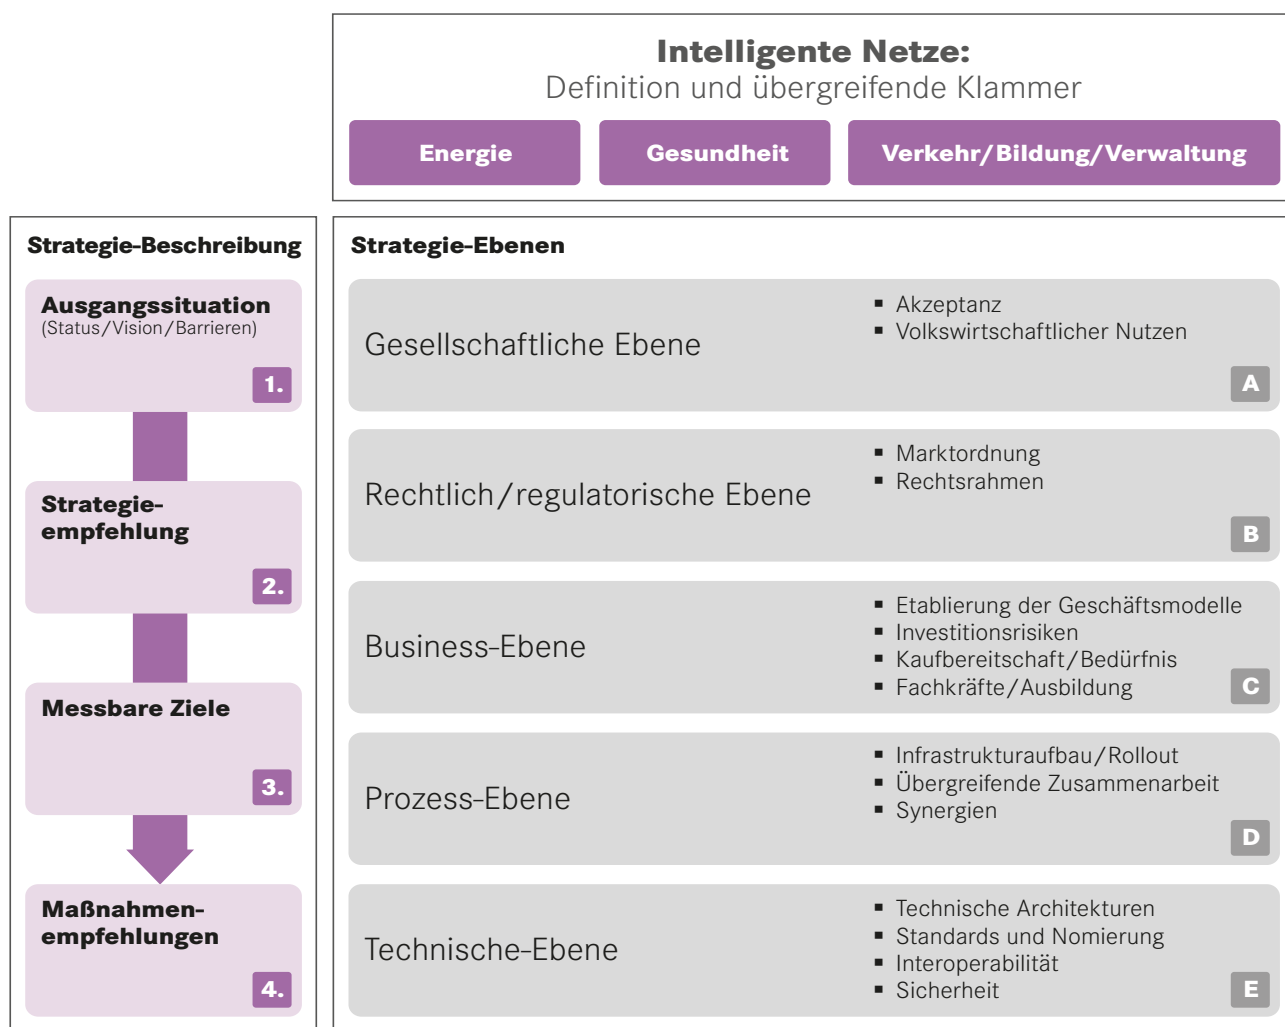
**Intelligente Netze:**
Definition und übergreifende Klammer

Energie

Gesundheit

Verkehr/Bildung/Verwaltung

**Strategie-Beschreibung**

**Ausgangssituation**
(Status/Vision/Barrieren)
1.

**Strategieempfehlung**
2.

**Messbare Ziele**
3.

**Maßnahmenempfehlungen**
4.

**Strategie-Ebenen**

Gesellschaftliche Ebene
- Akzeptanz
- Volkswirtschaftlicher Nutzen

A

Rechtlich/regulatorische Ebene
- Marktordnung
- Rechtsrahmen

B

Business-Ebene
- Etablierung der Geschäftsmodelle
- Investitionsrisiken
- Kaufbereitschaft/Bedürfnis
- Fachkräfte/Ausbildung

C

Prozess-Ebene
- Infrastrukturaufbau/Rollout
- Übergreifende Zusammenarbeit
- Synergien

D

Technische-Ebene
- Technische Architekturen
- Standards und Nomierung
- Interoperabilität
- Sicherheit

E